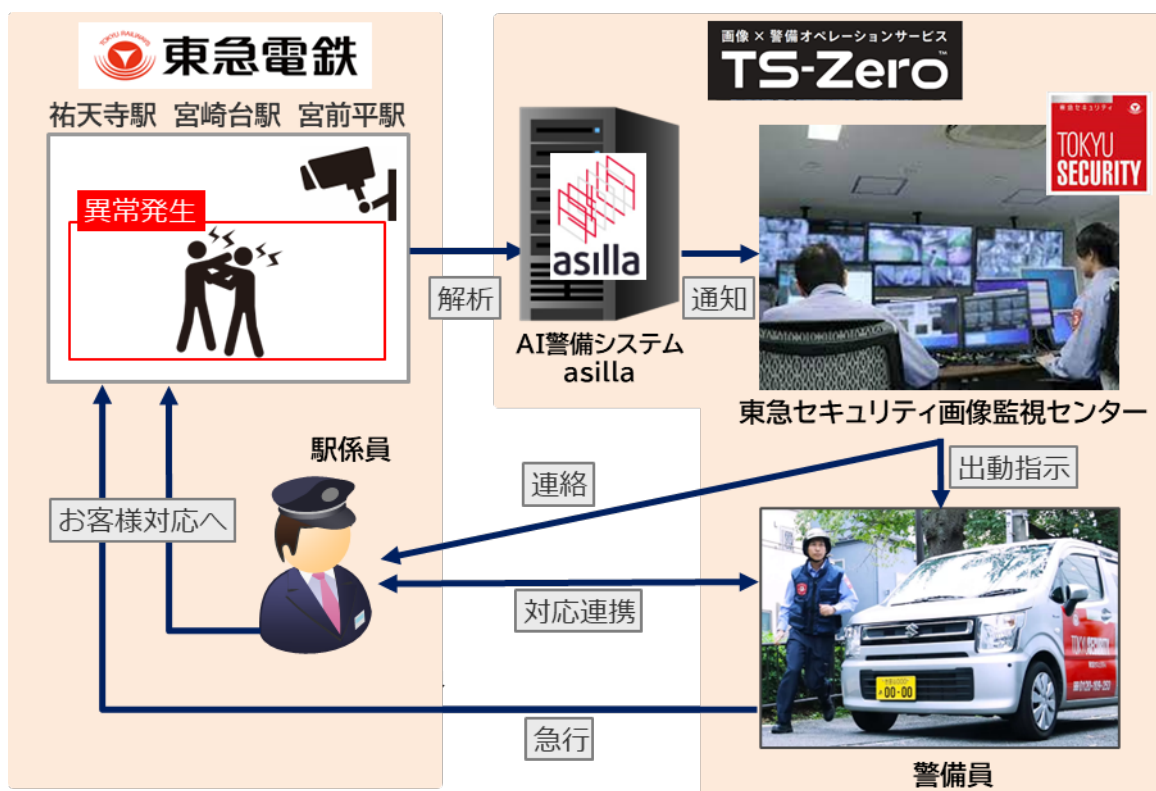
TOKYU RAILWAYS 東急電鉄

祐天寺駅 宮崎台駅 宮前平駅

異常発生

解析

asilla

AI警備システム asilla

画像×警備オペレーションサービス

TS-Zero

東急セキュリティ

TOKYU SECURITY

通知

東急セキュリティ画像監視センター

出動指示

駅係員

連絡

お客様対応へ

対応連携

急行

警備員

TOKYU SECURITY

00-00